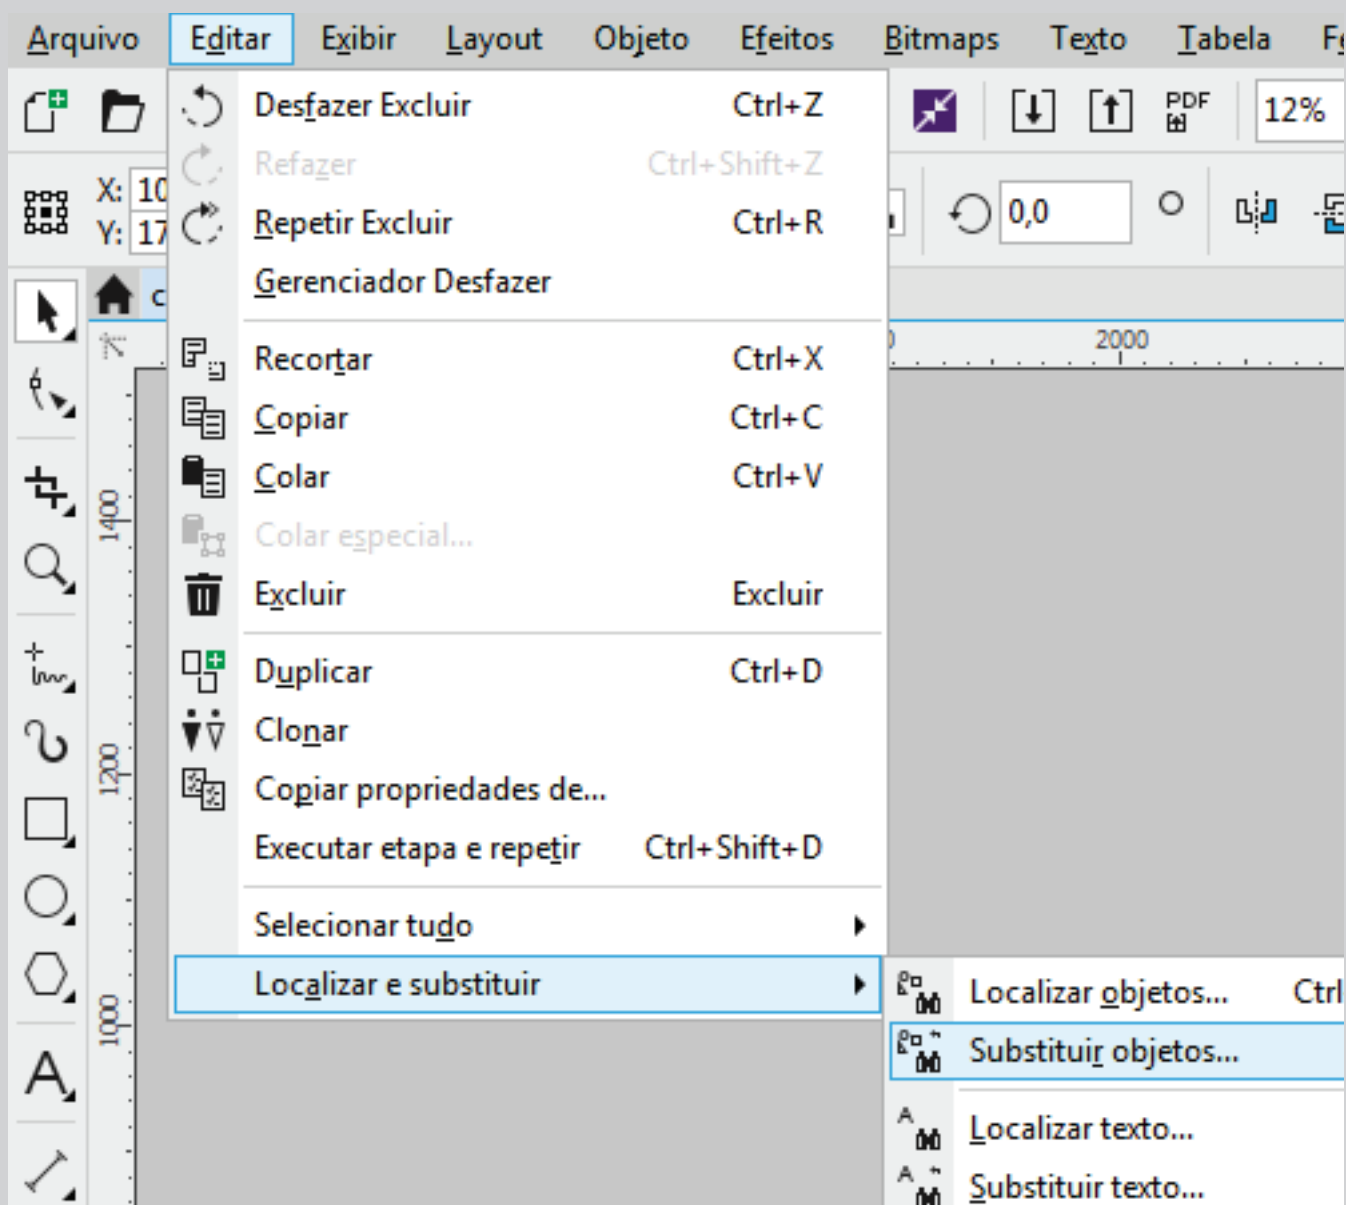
Arquivo Editar Exibir Layout Objeto Efeitos Bitmaps Texto Tabela F

12%

X: 10
Y: 17

0,0

Desfazer Excluir Ctrl+Z
Refazer Ctrl+Shift+Z
Repetir Excluir Ctrl+R
Gerenciador Desfazer

Recortar Ctrl+X
Copiar Ctrl+C
Colar Ctrl+V
Colar especial...
Excluir Excluir

Duplicar Ctrl+D
Clonar
Copiar propriedades de...
Executar etapa e repetir Ctrl+Shift+D

Selecionar tudo
Localizar e substituir

Localizar objetos... Ctrl
Substituir objetos...

Localizar texto...
Substituir texto...

2000
1400
1200
1000